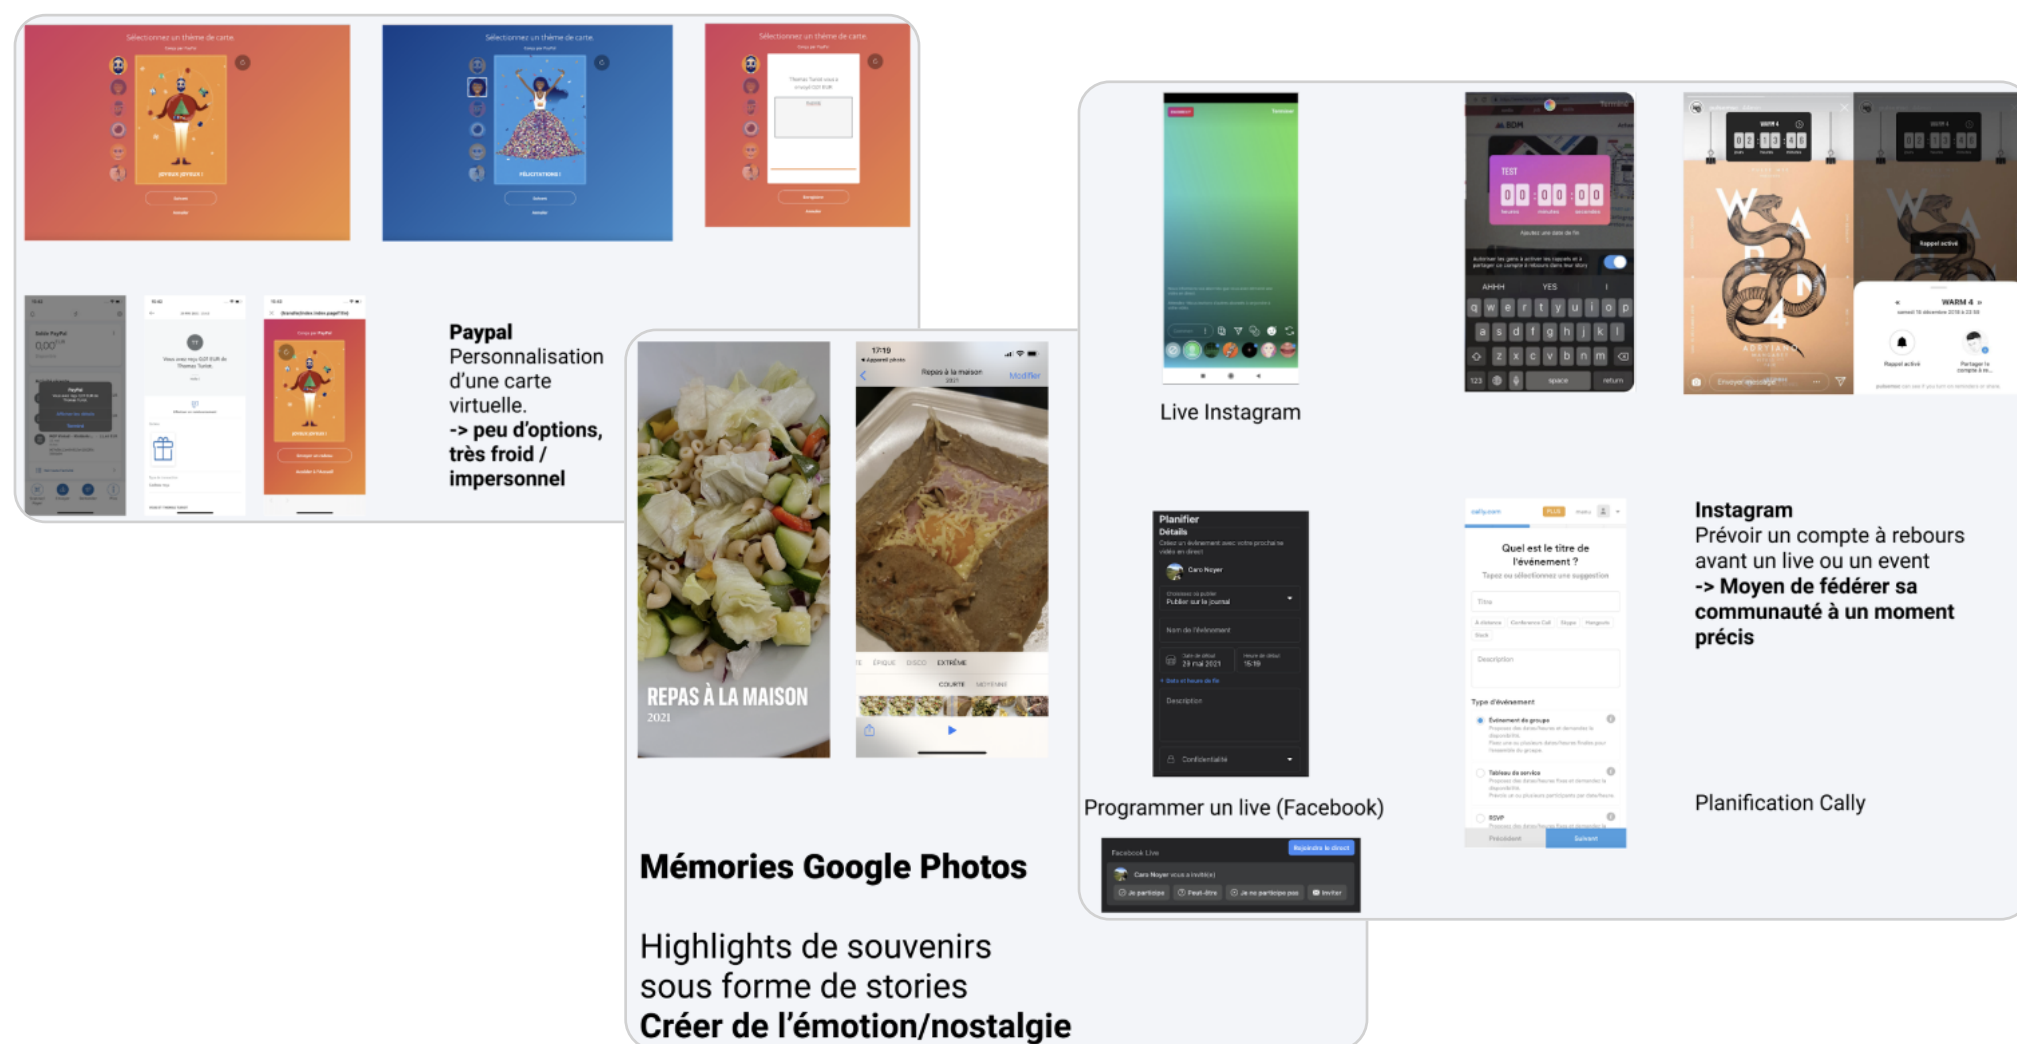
Sélectionnez un thème de carte.

Sélectionnez un thème de carte.

Sélectionnez un thème de carte.

JOYEUX JOYEUX !

FÉLICITATIONS !

Paypal
Personnalisation d'une carte virtuelle.
-> peu d'options, très froid / impersonnel

REPAS À LA MAISON
2021

17:19
Repas à la maison
2021
Modifier

ÉPIQUE DISCO EXTRÊME
COURTE MOYENNE

Mémories Google Photos

Highlights de souvenirs sous forme de stories
Créer de l'émotion/nostalgie

Live Instagram

TEST
00 : 00 : 00

AHHH YES

q w e r t y u i o p
a s d f g h j k l
z x c v b n m
123 space return

WARM 4
Rappel activé

Planifier
Détails
Caro Noyer
Publier sur le journal
Nom de l'événement
29 mai 2021
15:19
Description
Confidentialité

Programmer un live (Facebook)

Facebook Live
Rejoindre le direct
Caro Noyer vous a invité(e)
Je participe
Peut-être
Je ne participe pas
Inviter

Quel est le titre de l'événement ?
Tapez ou sélectionnez une suggestion
Titre
Description
Type d'événement
Événement de groupe
Tableau de service
RSVP
Précédent
Suivant

Instagram
Prévoir un compte à rebours avant un live ou un event
-> Moyen de fédérer sa communauté à un moment précis

Planification Cally